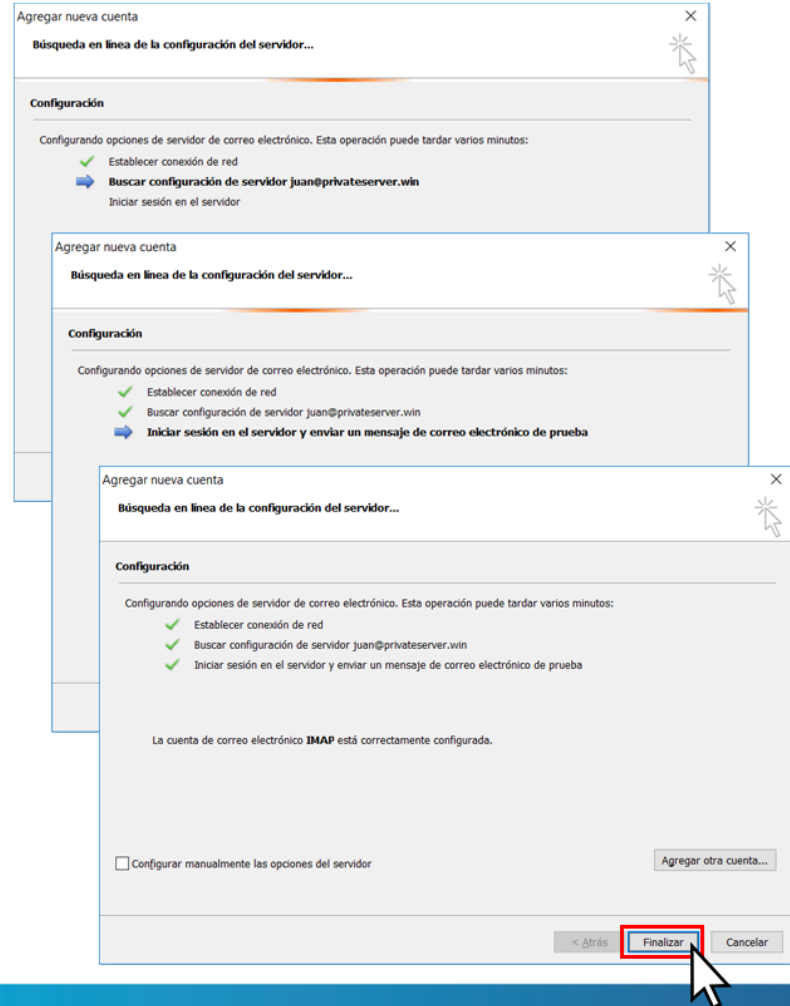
Agregar nueva cuenta
×
Búsqueda en línea de la configuración del servidor...

Configuración

Configurando opciones de servidor de correo electrónico. Esta operación puede tardar varios minutos:

Establecer conexión de red
Buscar configuración de servidor juan@privateserver.win
Iniciar sesión en el servidor

Agregar nueva cuenta
×
Búsqueda en línea de la configuración del servidor...

Configuración

Configurando opciones de servidor de correo electrónico. Esta operación puede tardar varios minutos:

Establecer conexión de red
Buscar configuración de servidor juan@privateserver.win
Iniciar sesión en el servidor y enviar un mensaje de correo electrónico de prueba

Agregar nueva cuenta
×
Búsqueda en línea de la configuración del servidor...

Configuración

Configurando opciones de servidor de correo electrónico. Esta operación puede tardar varios minutos:

Establecer conexión de red
Buscar configuración de servidor juan@privateserver.win
Iniciar sesión en el servidor y enviar un mensaje de correo electrónico de prueba

La cuenta de correo electrónico IMAP está correctamente configurada.

Configurar manualmente las opciones del servidor

Agregar otra cuenta...

< Atrás
Finalizar
Cancelar